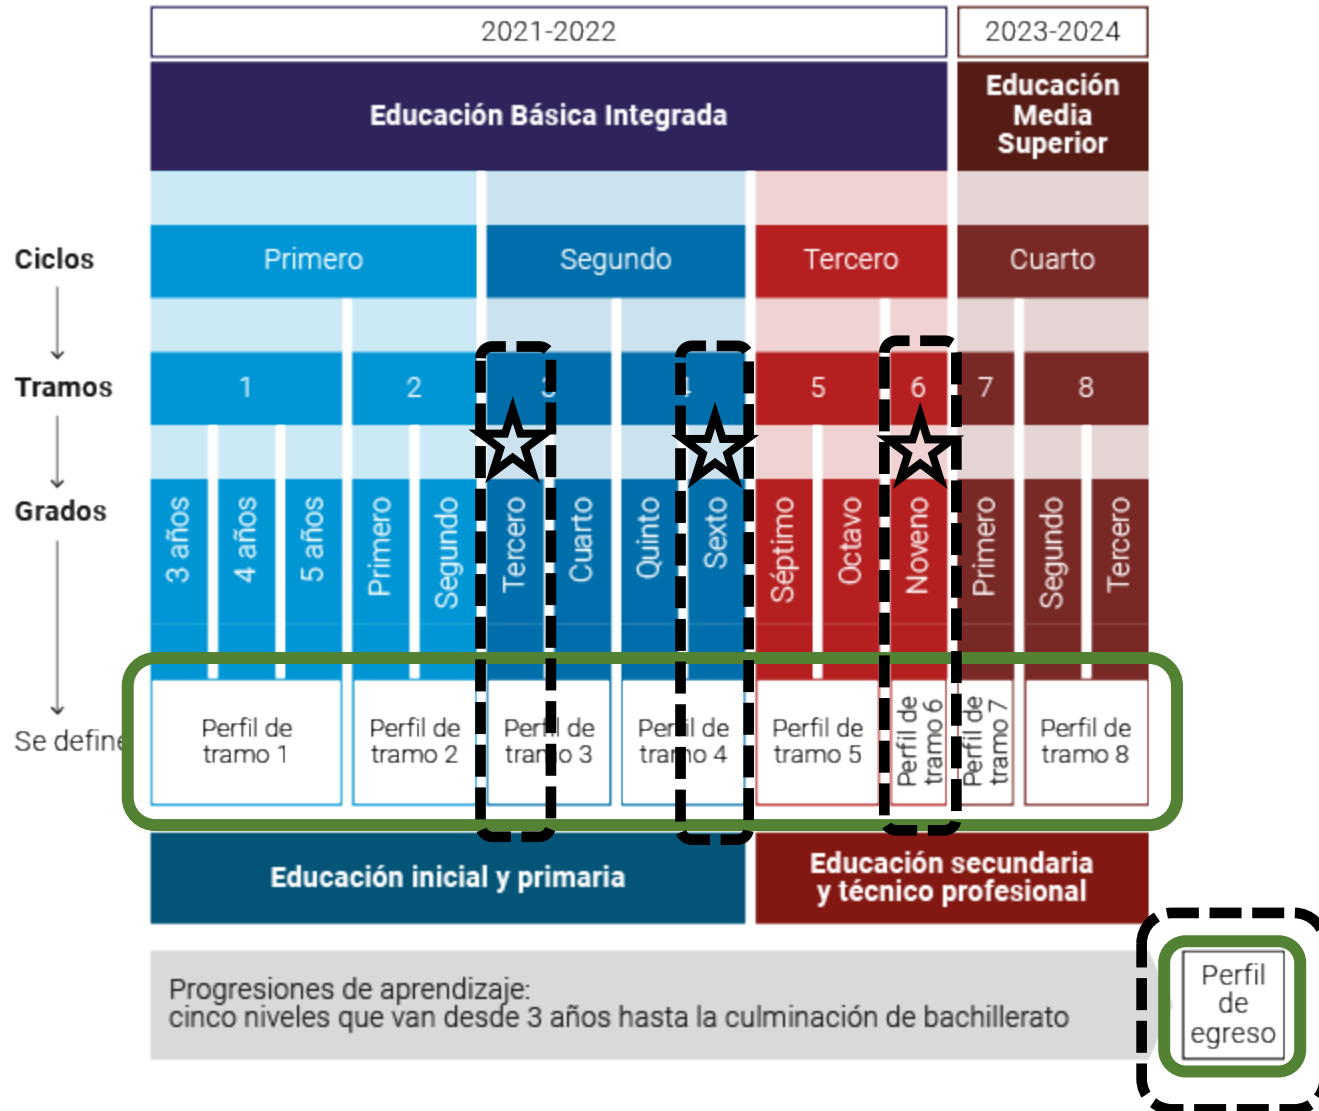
2021-2022

2023-2024

Educación Básica Integrada

Educación Media Superior

Ciclos

Primero

Segundo

Tercero

Cuarto

Tramos

1

2

3

4

5

6

7

8

Grados

3 años

4 años

5 años

Primero

Segundo

Tercero

Cuarto

Quinto

Sexto

Séptimo

Octavo

Noveno

Primero

Segundo

Tercero

Se define

Perfil de tramo 1

Perfil de tramo 2

Perfil de tramo 3

Perfil de tramo 4

Perfil de tramo 5

Perfil de tramo 6

Perfil de tramo 7

Perfil de tramo 8

Educación inicial y primaria

Educación secundaria y técnico profesional

Progresiones de aprendizaje:
cinco niveles que van desde 3 años hasta la culminación de bachillerato

Perfil de egreso